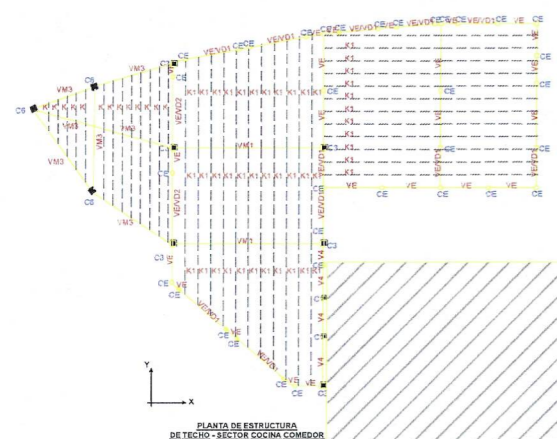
C9
C6
C8
VM3
VM3
VM3
VM3
VM3
VM5
C3
C3
VE/VD1
VE/VD2
VE/VD2
VE/VD1
VM1
VM1
VE
VE
VE
CE
CE
CE
CE
K1
VE/VD1
VE/VD1
VE/VD1
VE/VD1
V4
V4
V4
V4
VE
VE
VE
CE
CE
CE
C3
Y
X
PLANTA DE ESTRUCTURA
DE TECHO - SECTOR COCINA COMEDOR